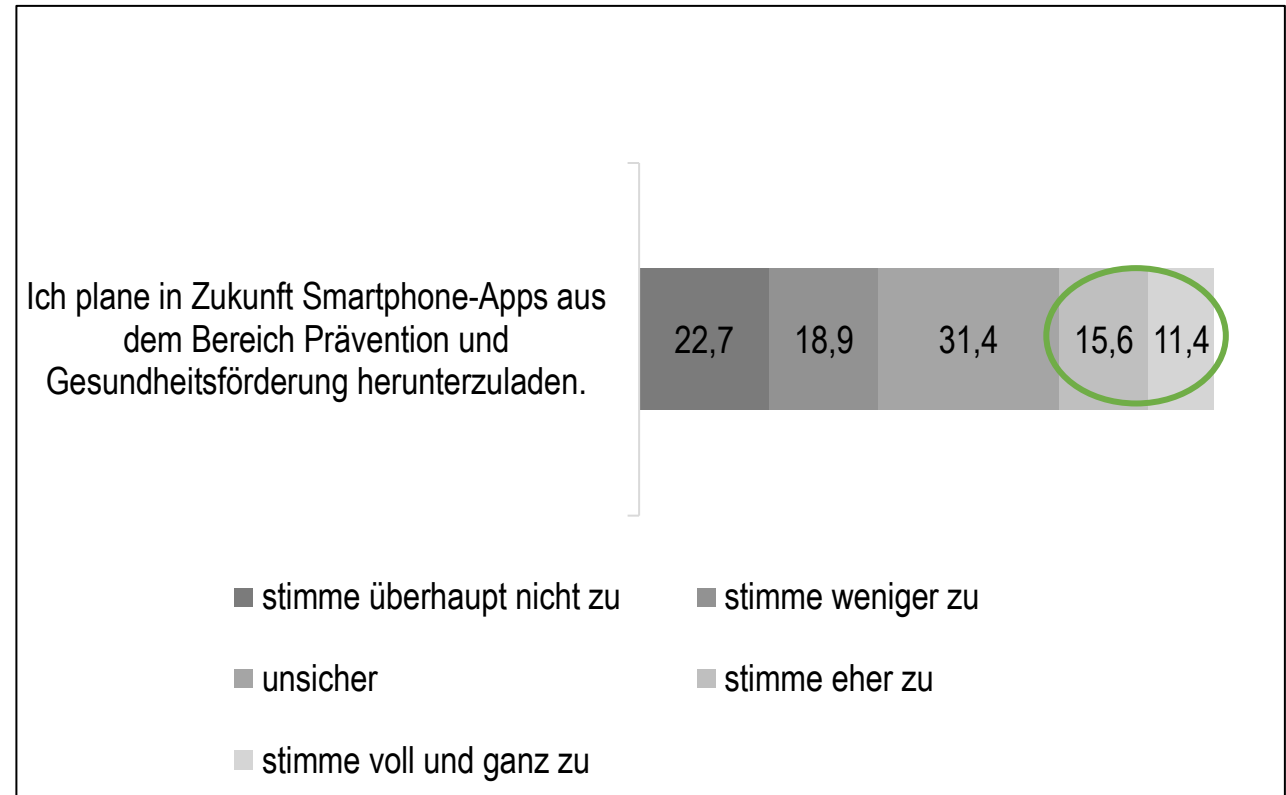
Ich plane in Zukunft Smartphone-Apps aus dem Bereich Prävention und Gesundheitsförderung herunterzuladen.

22,7
18,9
31,4
15,6
11,4

stimme überhaupt nicht zu
stimme weniger zu
unsicher
stimme eher zu
stimme voll und ganz zu